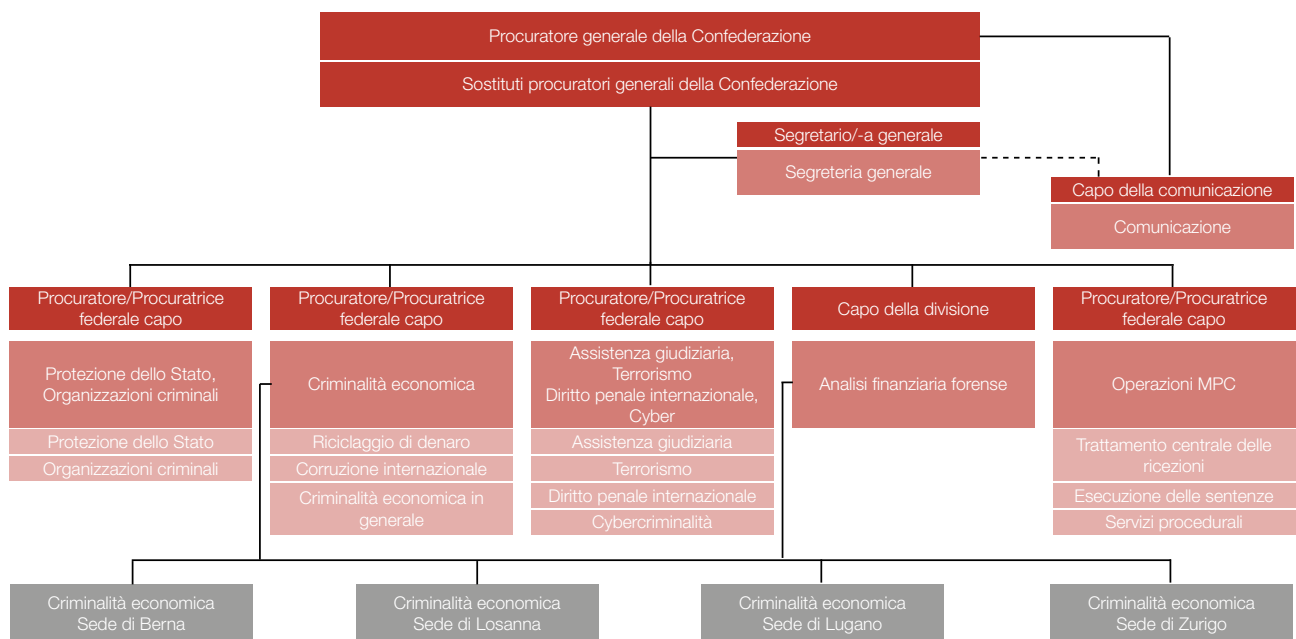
Procuratore generale della Confederazione

Sostituti procuratori generali della Confederazione

Segretario/-a generale

Segreteria generale

Capo della comunicazione

Comunicazione

Procuratore/Procuratrice federale capo

Protezione dello Stato, Organizzazioni criminali

Protezione dello Stato

Organizzazioni criminali

Procuratore/Procuratrice federale capo

Criminalità economica

Riciclaggio di denaro

Corruzione internazionale

Criminalità economica in generale

Procuratore/Procuratrice federale capo

Assistenza giudiziaria, Terrorismo Diritto penale internazionale, Cyber

Assistenza giudiziaria

Terrorismo

Diritto penale internazionale

Cybercriminalità

Capo della divisione

Analisi finanziaria forense

Procuratore/Procuratrice federale capo

Operazioni MPC

Trattamento centrale delle ricezioni

Esecuzione delle sentenze

Servizi procedurali

Criminalità economica Sede di Berna

Criminalità economica Sede di Losanna

Criminalità economica Sede di Lugano

Criminalità economica Sede di Zurigo